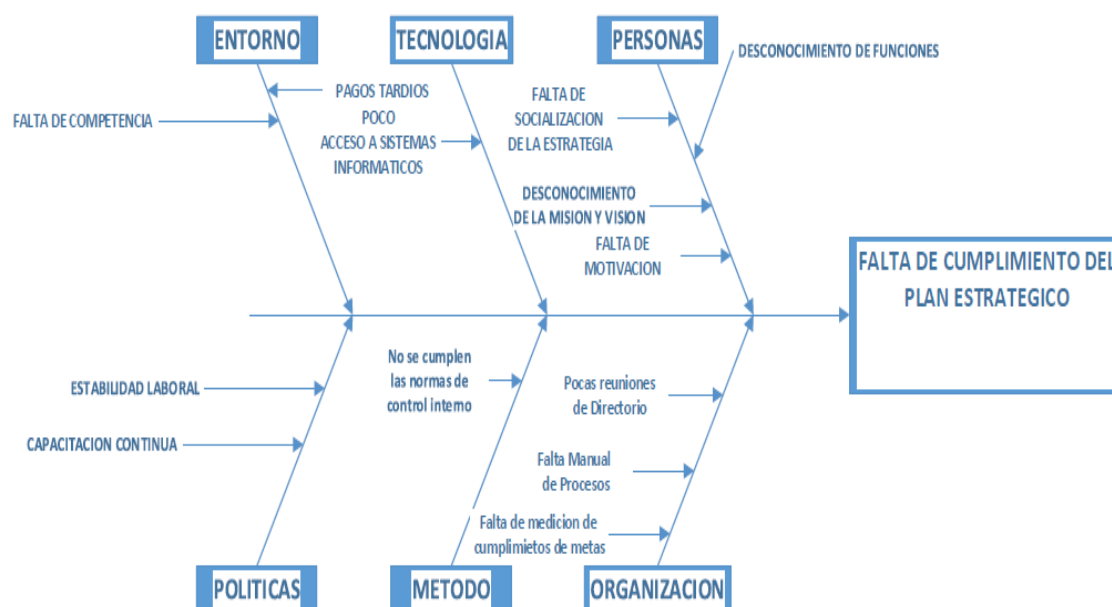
ENTORNO

TECNOLOGIA

PERSONAS

DESCONOCIMIENTO DE FUNCIONES

FALTA DE COMPETENCIA

PAGOS TARDIOS

POCO ACCESO A SISTEMAS INFORMATICOS

FALTA DE SOCIALIZACION DE LA ESTRATEGIA

DESCONOCIMIENTO DE LA MISION Y VISION

FALTA DE MOTIVACION

FALTA DE CUMPLIMIENTO DEL PLAN ESTRATEGICO

ESTABILIDAD LABORAL

CAPACITACION CONTINUA

No se cumplen las normas de control interno

Pocas reuniones de Directorio

Falta Manual de Procesos

Falta de medicion de cumplimietos de metas

POLITICAS

METODO

ORGANIZACION